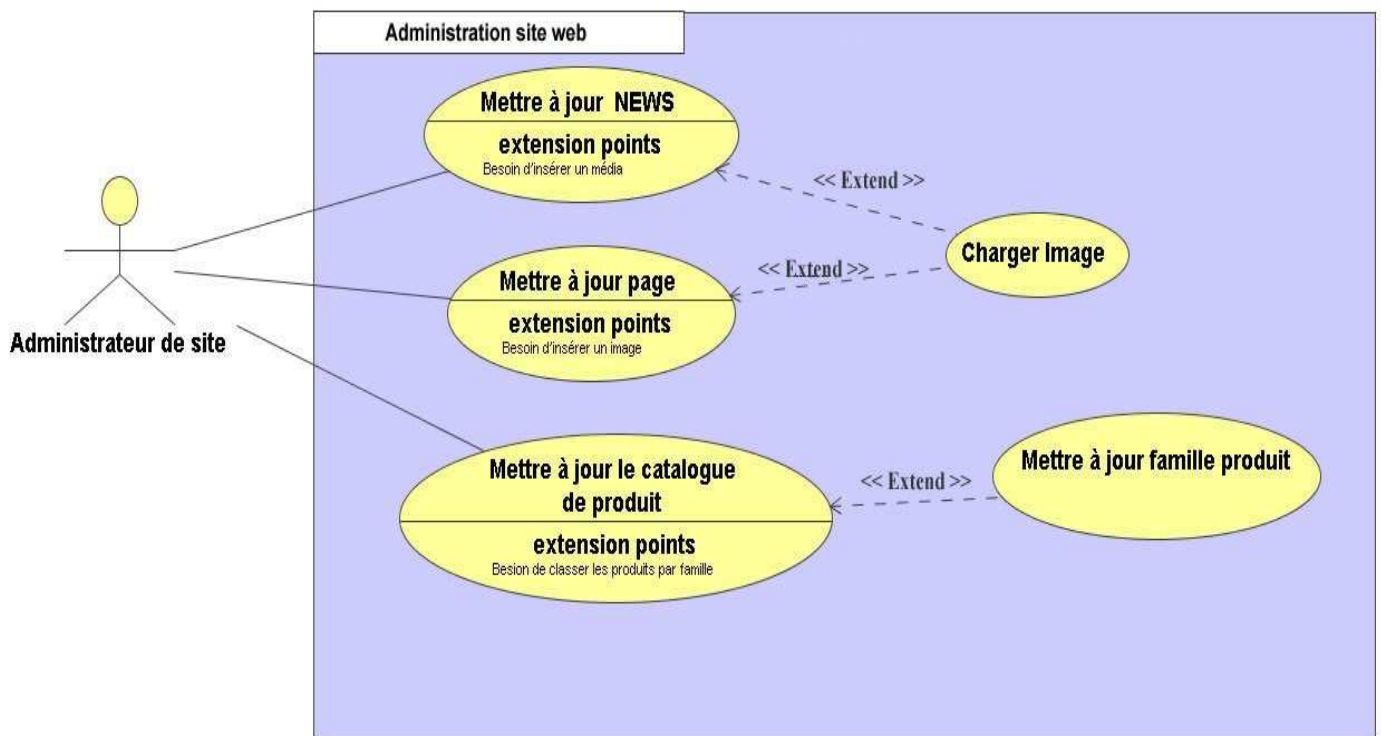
Administration site web

Mettre à jour NEWS
extension points
Besoin d'insérer un média

<< Extend >>

Charger Image

Administrateur de site

<< Extend >>

Mettre à jour page
extension points
Besoin d'insérer un image

Mettre à jour le catalogue de produit
extension points
Besion de classer les produits par famille

<< Extend >>

Mettre à jour famille produit